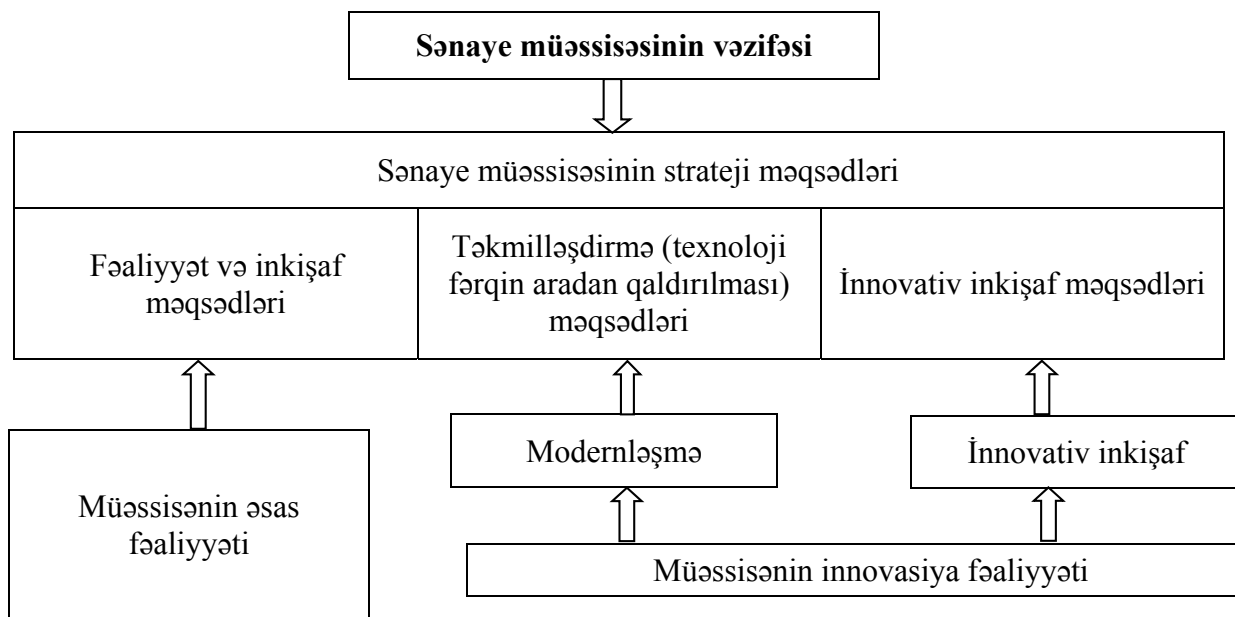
Sənaye müəssisəsinin vəzifəsi

Sənaye müəssisəsinin strateji məqsədləri

Fəaliyyət və inkişaf məqsədləri

Təkmilləşdirmə (texnoloji fərqin aradan qaldırılması) məqsədləri

İnnovativ inkişaf məqsədləri

Modernləşmə

İnnovativ inkişaf

Müəssisənin əsas fəaliyyəti

Müəssisənin innovasiya fəaliyyəti